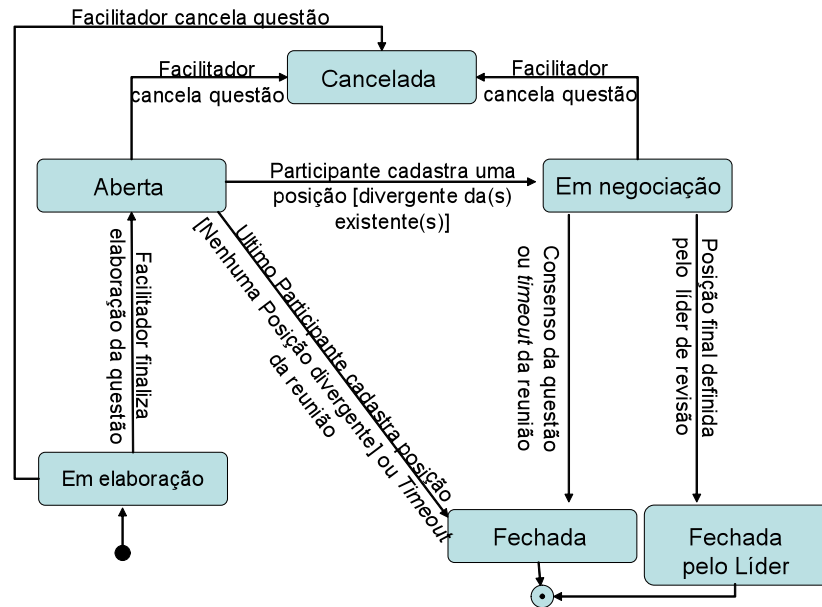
Facilitador cancela questão

Facilitador cancela questão

Cancelada

Facilitador cancela questão

Aberta

Participante cadastra uma posição [divergente da(s) existente(s)]

Em negociação

Facilitador finaliza elaboração da questão

Ultimo Participante cadastra posição [Nenhuma Posição divergente] ou Timeout da reunião

Consenso da questão ou timeout da reunião

Posição final definida pelo líder de revisão

Em elaboração

Fechada

Fechada pelo Líder